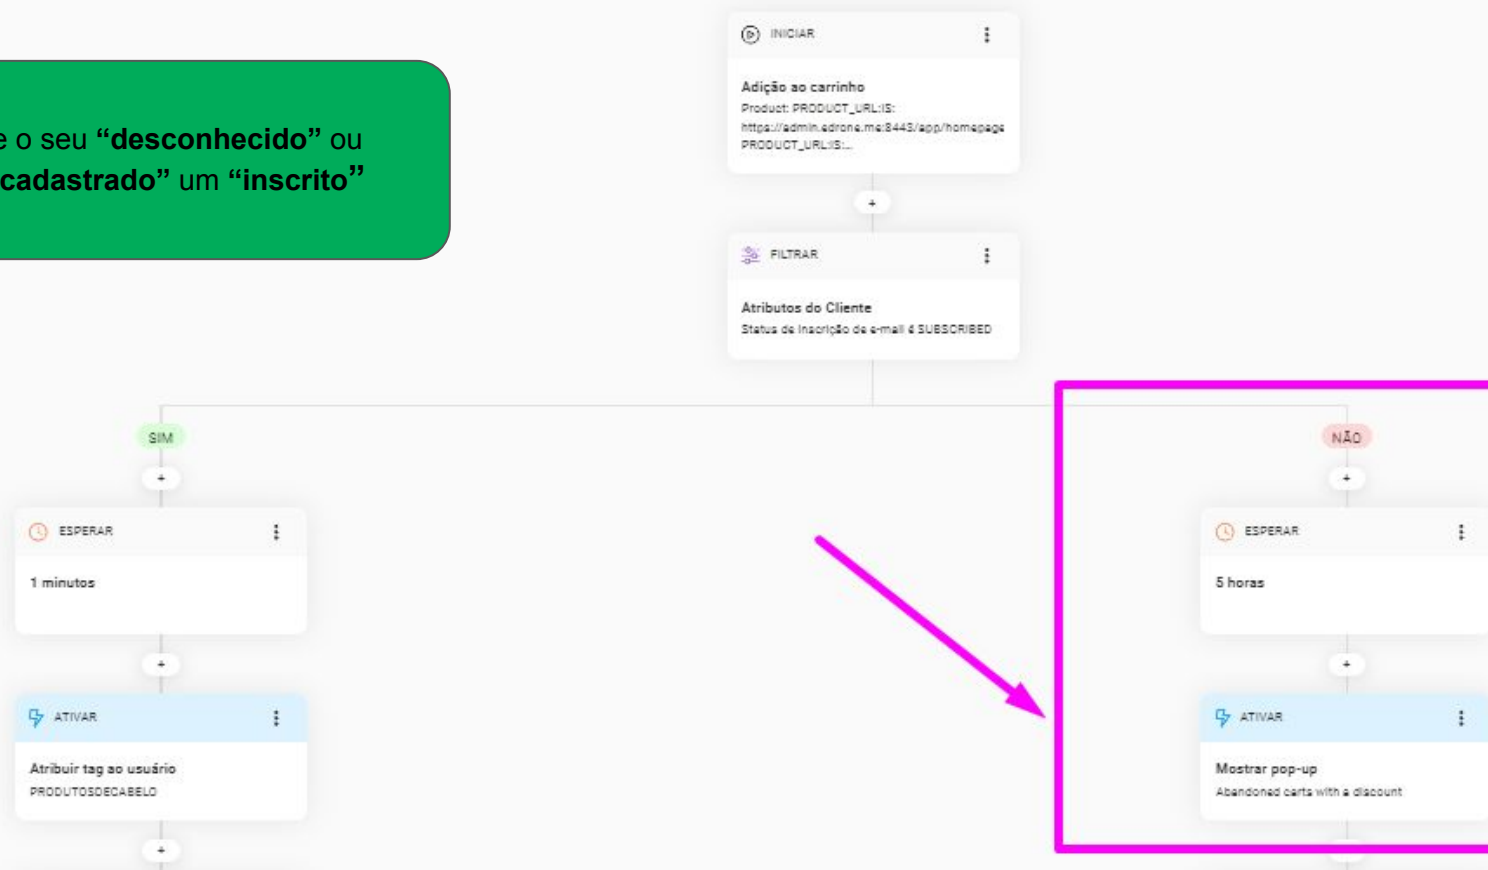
e o seu **“desconhecido”** ou **cadastrado”** um **“inscrito”**

INICIAR

Adição ao carrinho
Product: PRODUCT_URL:IS: https://admin.edrone.me:8443/app/homepage PRODUCT_URL:IS:...

+

FILTRAR

Atributos do Cliente
Status de Inscrição de e-mail é SUBSCRIBED

SIM

+

ESPERAR

1 minutos

+

ATIVAR

Atribuir tag ao usuário
PRODUTOSDECABELO

+

NÃO

+

ESPERAR

5 horas

+

ATIVAR

Mostrar pop-up
Abandoned carts with a discount